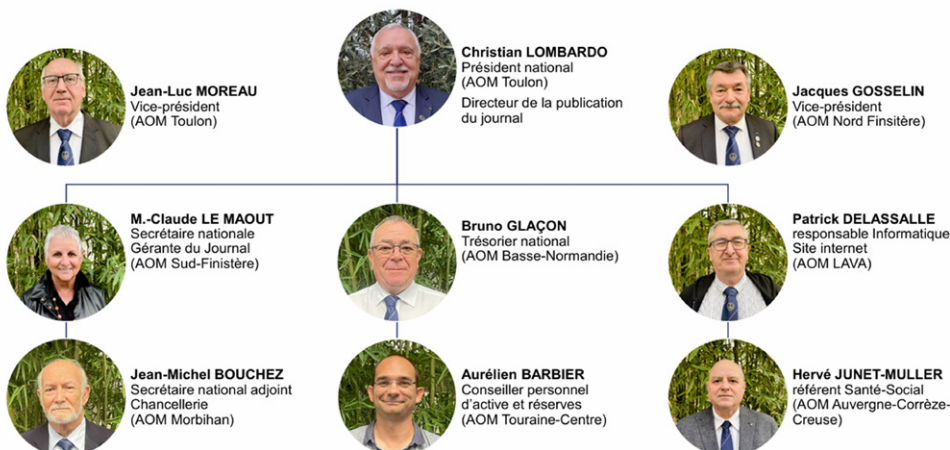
Christian LOMBARDO
Président national
(AOM Toulon)
Directeur de la publication du journal

Jean-Luc MOREAU
Vice-président
(AOM Toulon)

Jacques GOSSELIN
Vice-président
(AOM Nord Finsitère)

M.-Claude LE MAOUT
Secrétaire nationale
Gérante du Journal
(AOM Sud-Finistère)

Bruno GLAÇON
Trésorier national
(AOM Basse-Normandie)

Patrick DELASSALLE
responsable Informatique
Site internet
(AOM LAVA)

Jean-Michel BOUCHEZ
Secrétaire national adjoint
Chancellerie
(AOM Morbihan)

Aurélien BARBIER
Conseiller personnel d'active et réserves
(AOM Touraine-Centre)

Hervé JUNET-MULLER
référent Santé-Social
(AOM Auvergne-Corrèze-Creuse)